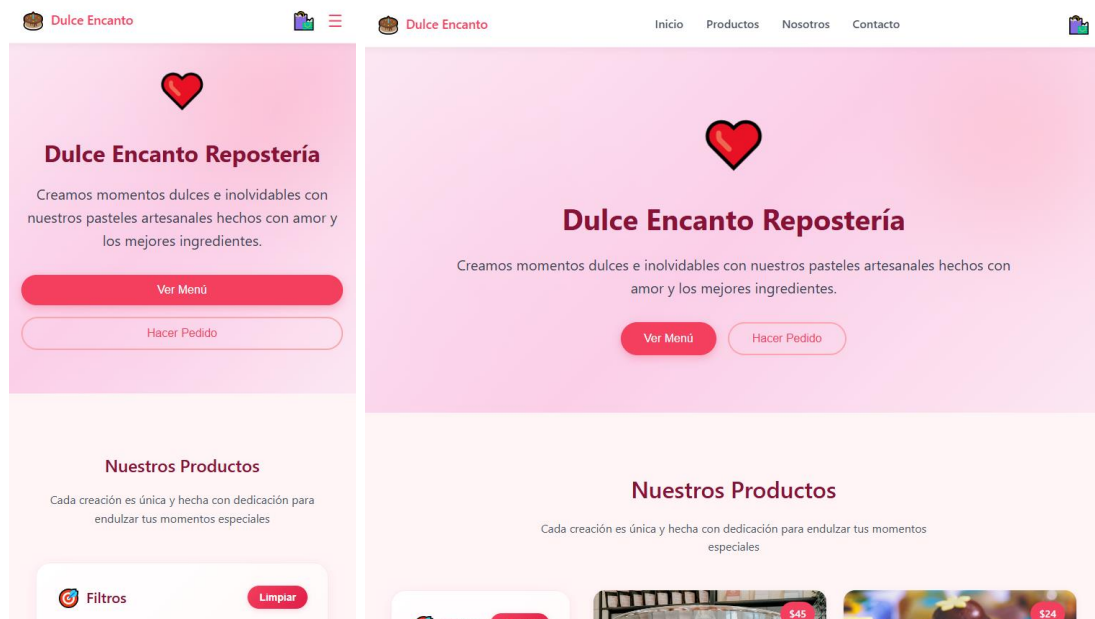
Dulce Encanto

Dulce Encanto Repostería

Creamos momentos dulces e inolvidables con nuestros pasteles artesanales hechos con amor y los mejores ingredientes.

Ver Menú

Hacer Pedido

Nuestros Productos

Cada creación es única y hecha con dedicación para endulzar tus momentos especiales

Filtros

Limpiar

Dulce Encanto

Inicio Productos Nosotros Contacto

Dulce Encanto Repostería

Creamos momentos dulces e inolvidables con nuestros pasteles artesanales hechos con amor y los mejores ingredientes.

Ver Menú

Hacer Pedido

Nuestros Productos

Cada creación es única y hecha con dedicación para endulzar tus momentos especiales

$45

$24